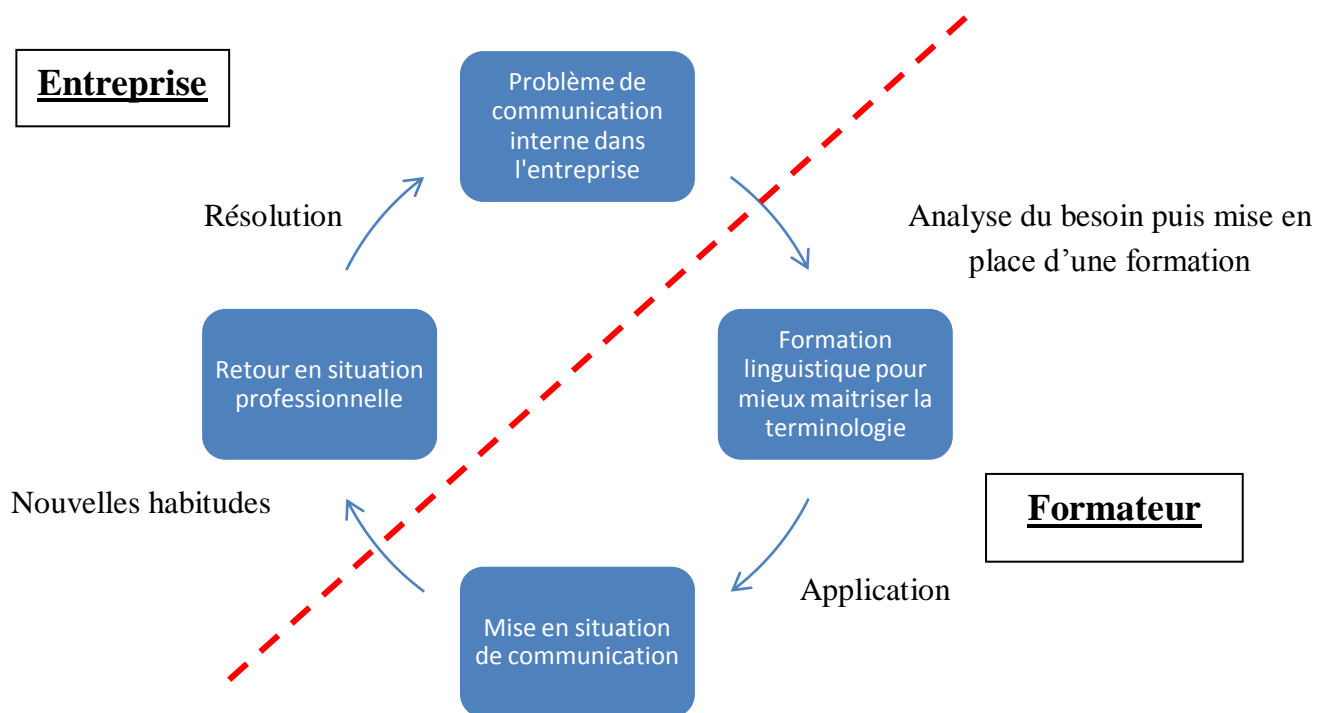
Entreprise

Problème de communication interne dans l'entreprise

Résolution

Analyse du besoin puis mise en place d'une formation

Retour en situation professionnelle

Formation linguistique pour mieux maitriser la terminologie

Nouvelles habitudes

Formateur

Application

Mise en situation de communication